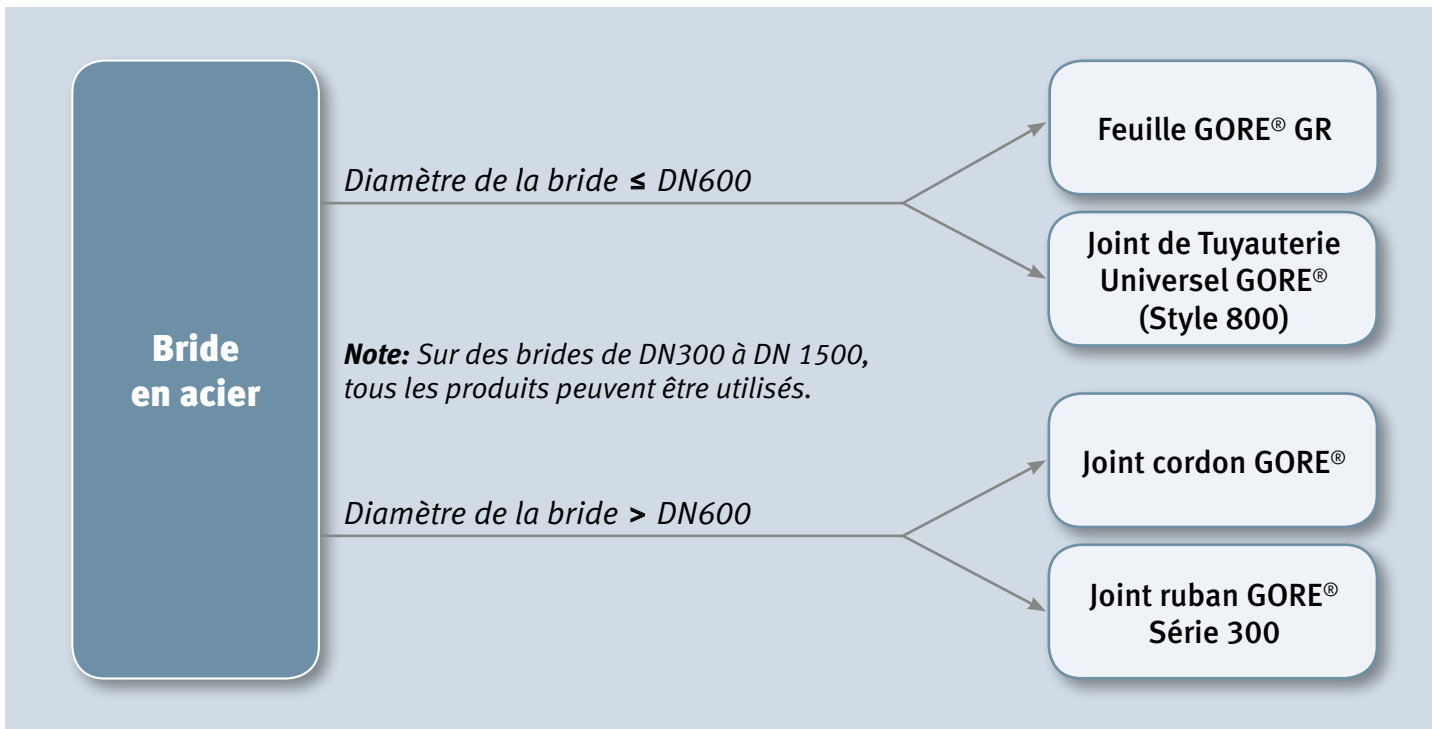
Bride en acier

Diamètre de la bride ≤ DN600

Feuille GORE® GR

Joint de Tuyauterie Universel GORE® (Style 800)

Note: Sur des brides de DN300 à DN 1500, tous les produits peuvent être utilisés.

Diamètre de la bride > DN600

Joint cordon GORE®

Joint ruban GORE® Série 300